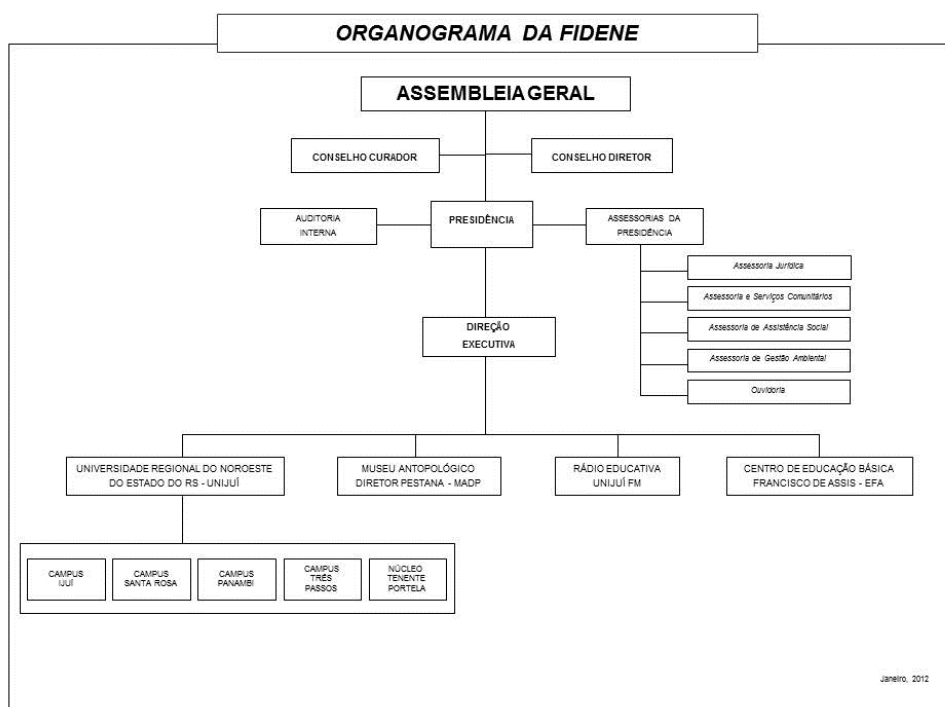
ORGANOGRAMA DA FIDENE

ASSEMBLEIA GERAL

CONSELHO CURADOR

CONSELHO DIRETOR

AUDITORIA INTERNA

PRESIDÊNCIA

ASSESSORIAS DA PRESIDÊNCIA

Assessoria Jurídica

Assessoria e Serviços Comunitários

Assessoria de Assistência Social

Assessoria de Gestão Ambiental

Ouvidoria

DIREÇÃO EXECUTIVA

UNIVERSIDADE REGIONAL DO NOROESTE DO ESTADO DO RS - UNIJUÍ

MUSEU ANTOPOLÓGICO DIRETOR PESTANA - MADP

RÁDIO EDUCATIVA UNIJUÍ FM

CENTRO DE EDUCAÇÃO BÁSICA FRANCISCO DE ASSIS - EFA

CAMPUS IJUÍ

CAMPUS SANTA ROSA

CAMPUS PANAMBI

CAMPUS TRÊS PASSOS

NÚCLEO TENENTE PORTELA

Janeiro, 2012